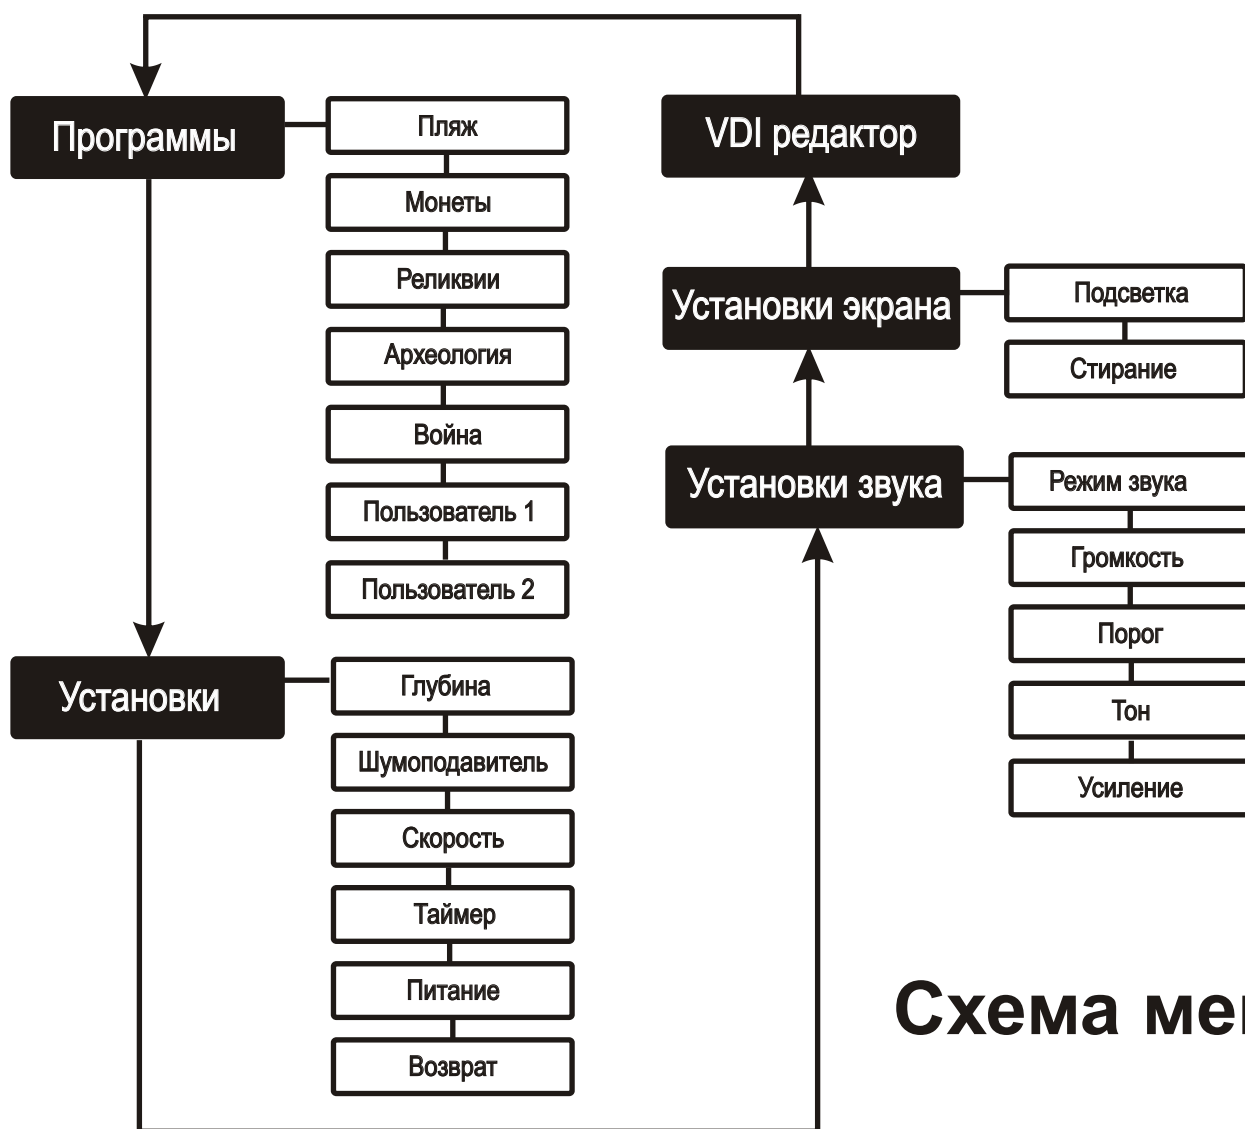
Программы

Пляж
Монеты
Реликвии
Археология
Война
Пользователь 1
Пользователь 2

Установки

Глубина
Шумоподавитель
Скорость
Таймер
Питание
Возврат

VDI редактор

Установки экрана

Подсветка
Стирание

Установки звука

Режим звука
Громкость
Порог
Тон
Усиление

Схема ме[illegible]